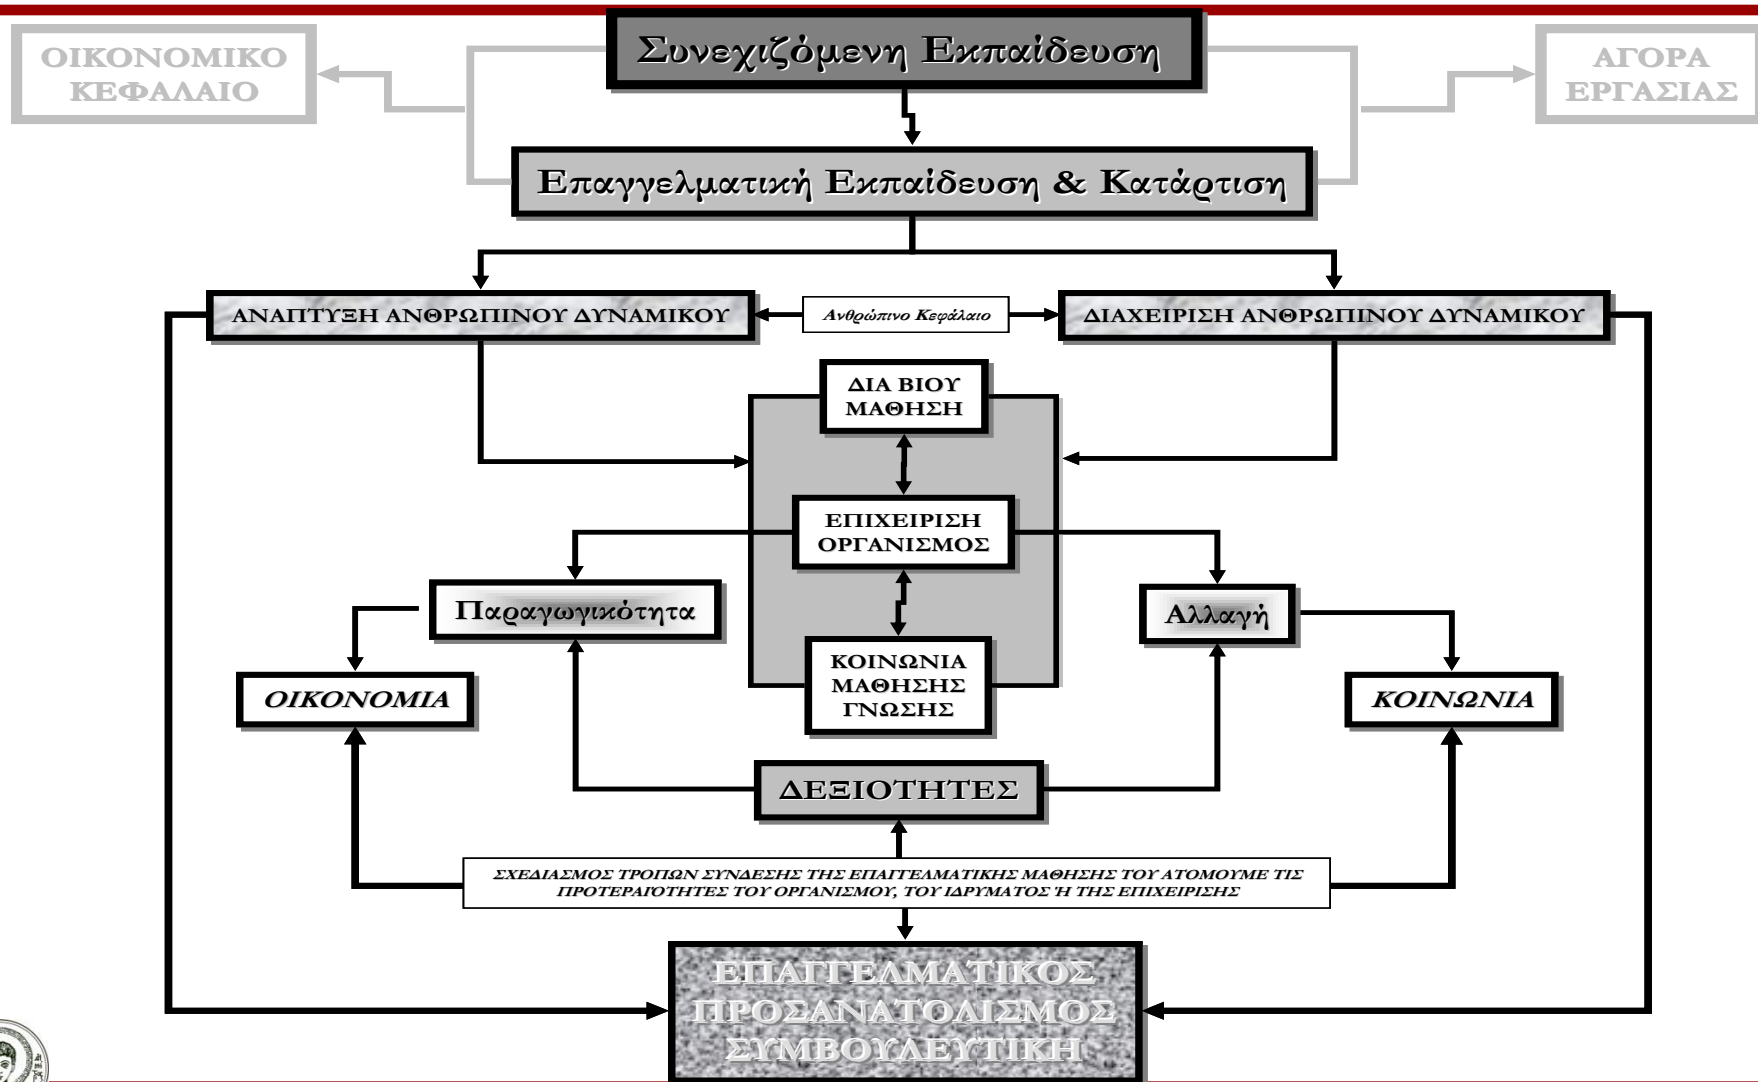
ΟΙΚΟΝΟΜΙΚΟ ΚΕΦΑΛΑΙΟ

Συνεχιζόμενη Εκπαίδευση

ΑΓΟΡΑ ΕΡΓΑΣΙΑΣ

Επαγγελματική Εκπαίδευση & Κατάρτιση

ΑΝΑΠΤΥΞΗ ΑΝΘΡΩΠΙΝΟΥ ΔΥΝΑΜΙΚΟΥ

Ανθρώπινο Κεφάλαιο

ΔΙΑΧΕΙΡΙΣΗ ΑΝΘΡΩΠΙΝΟΥ ΔΥΝΑΜΙΚΟΥ

ΔΙΑ ΒΙΟΥ ΜΑΘΗΣΗ

ΕΠΙΧΕΙΡΙΣΗ ΟΡΓΑΝΙΣΜΟΣ

Παραγωγικότητα

Αλλαγή

ΟΙΚΟΝΟΜΙΑ

ΚΟΙΝΩΝΙΑ ΜΑΘΗΣΗΣ ΓΝΩΣΗΣ

ΚΟΙΝΩΝΙΑ

ΔΕΞΙΟΤΗΤΕΣ

ΣΧΕΔΙΑΣΜΟΣ ΤΡΟΠΩΝ ΣΥΝΔΕΣΗΣ ΤΗΣ ΕΠΑΓΓΕΛΜΑΤΙΚΗΣ ΜΑΘΗΣΗΣ ΤΟΥ ΑΤΟΜΟΥΜΕ ΤΙΣ ΠΡΟΤΕΡΑΙΟΤΗΤΕΣ ΤΟΥ ΟΡΓΑΝΙΣΜΟΥ, ΤΟΥ ΙΔΡΥΜΑΤΟΣ Ή ΤΗΣ ΕΠΙΧΕΙΡΙΣΗΣ

ΕΠΑΓΓΕΛΜΑΤΙΚΟΣ ΠΡΟΣΑΝΑΤΟΛΙΣΜΟΣ ΣΥΜΒΟΥΛΕΥΤΙΚΗ